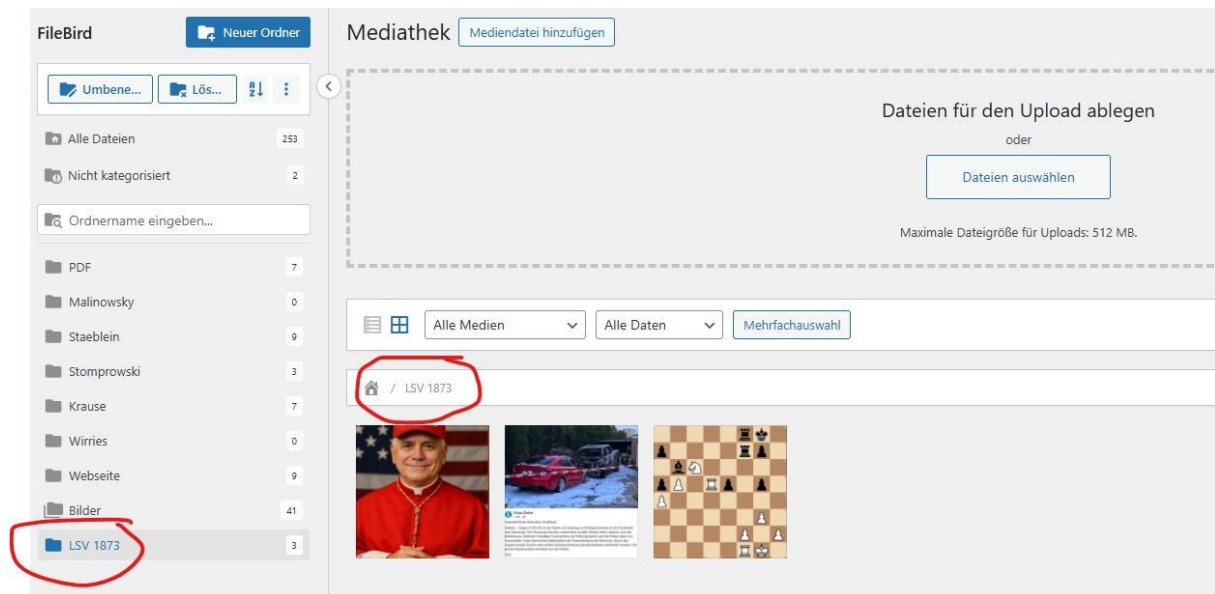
FileBird

Neuer Ordner

Umbene... Lös...

Alle Dateien 253

Nicht kategorisiert 2

Ordnername eingeben...

PDF 7

Malinowsky 0

Staeblein 9

Stomprowski 3

Krause 7

Wirries 0

Webseite 9

Bilder 41

LSV 1873 3

Mediathek Mediendatei hinzufügen

Dateien für den Upload ablegen

oder

Dateien auswählen

Maximale Dateigröße für Uploads: 512 MB.

Alle Medien Alle Daten Mehrfachauswahl

/ LSV 1873

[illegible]